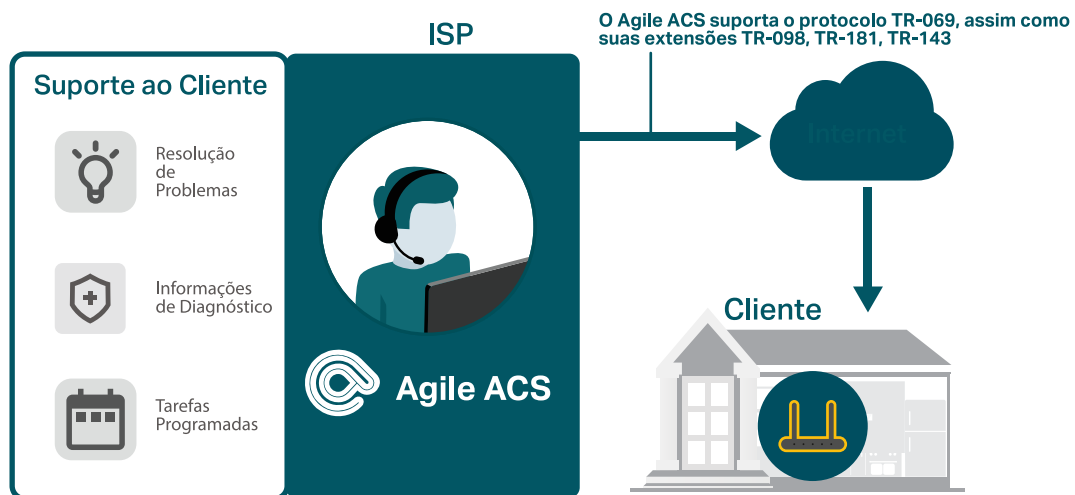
ISP

O Agile ACS suporta o protocolo TR-069, assim como suas extensões TR-098, TR-181, TR-143

Suporte ao Cliente

Resolução de Problemas

Informações de Diagnóstico

Tarefas Programadas

Agile ACS

Internet

Cliente